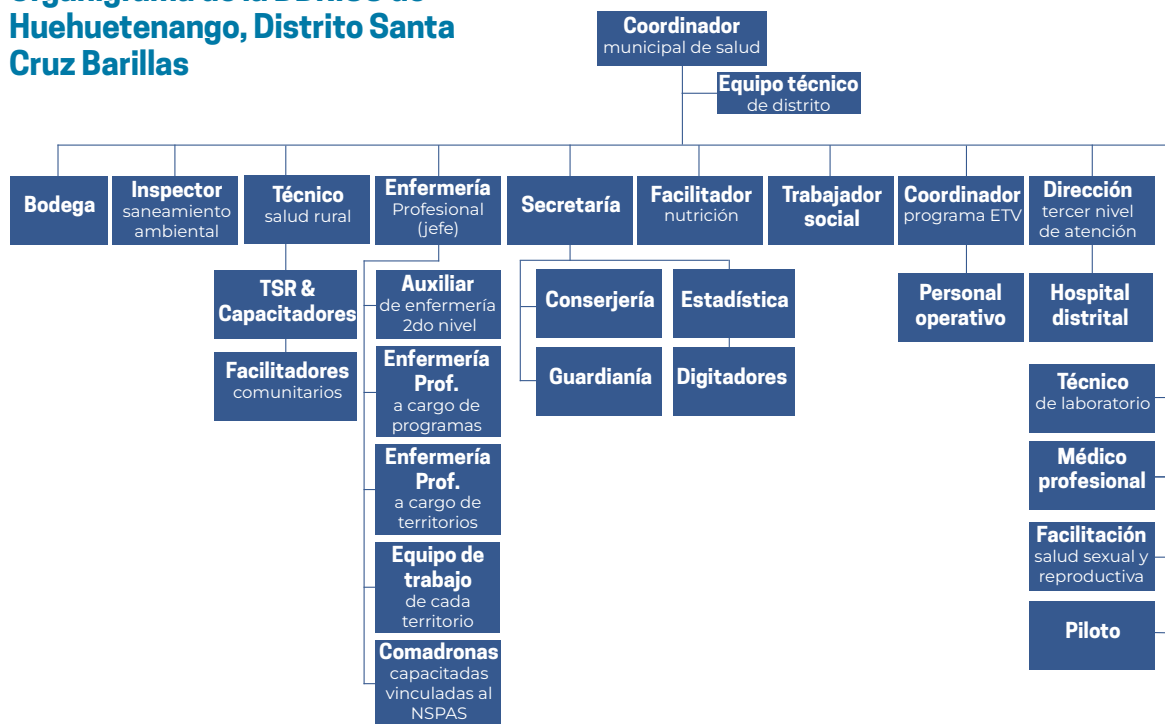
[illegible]
Huehuetenango, Distrito Santa Cruz Barillas

Coordinador municipal de salud

Equipo técnico de distrito

Bodega

Inspector saneamiento ambiental

Técnico salud rural

TSR & Capacitadores

Facilitadores comunitarios

Enfermería Profesional (jefe)

Auxiliar de enfermería 2do nivel

Enfermería Prof. a cargo de programas

Enfermería Prof. a cargo de territorios

Equipo de trabajo de cada territorio

Comadronas capacitadas vinculadas al NSPAS

Secretaría

Conserjería

Estadística

Guardianía

Digitadores

Facilitador nutrición

Trabajador social

Coordinador programa ETV

Personal operativo

Dirección tercer nivel de atención

Hospital distrital

Técnico de laboratorio

Médico profesional

Facilitación salud sexual y reproductiva

Piloto